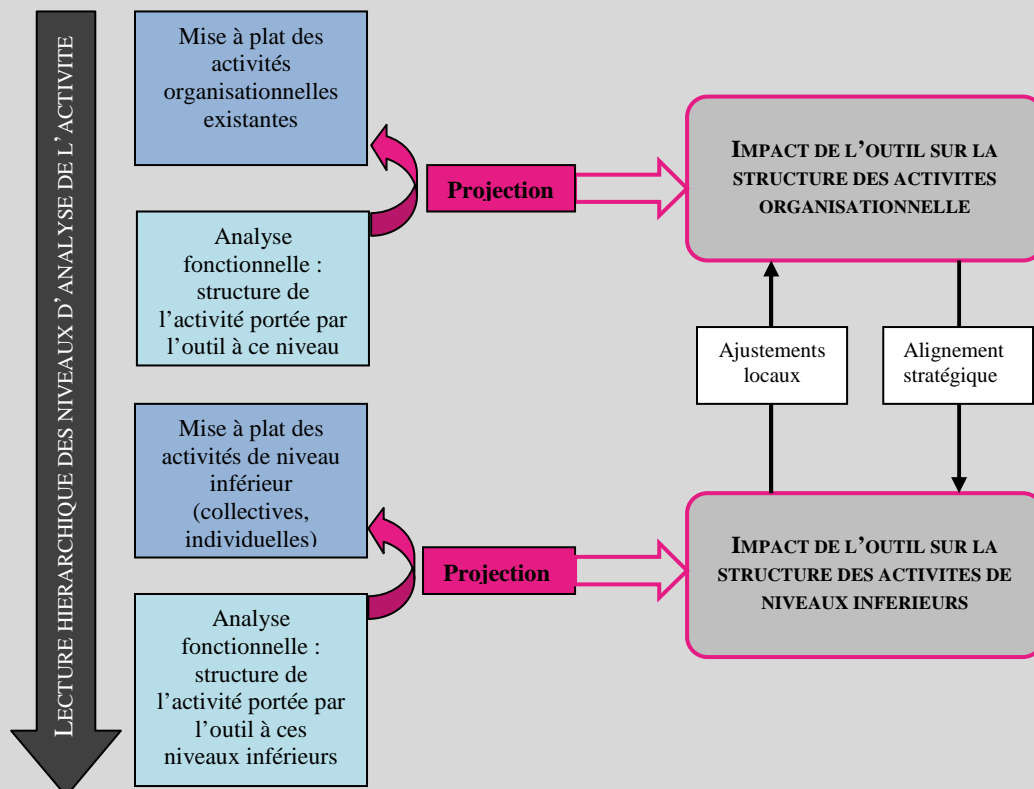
LECTURE HIERARCHIQUE DES NIVEAUX D'ANALYSE DE L'ACTIVITE

Mise à plat des activités organisationnelles existantes

Analyse fonctionnelle : structure de l'activité portée par l'outil à ce niveau

Projection

IMPACT DE L'OUTIL SUR LA STRUCTURE DES ACTIVITES ORGANISATIONNELLE

Ajustements locaux

Alignement stratégique

Mise à plat des activités de niveau inférieur (collectives, individuelles)

Analyse fonctionnelle : structure de l'activité portée par l'outil à ces niveaux inférieurs

Projection

IMPACT DE L'OUTIL SUR LA STRUCTURE DES ACTIVITES DE NIVEAUX INFERIEURS